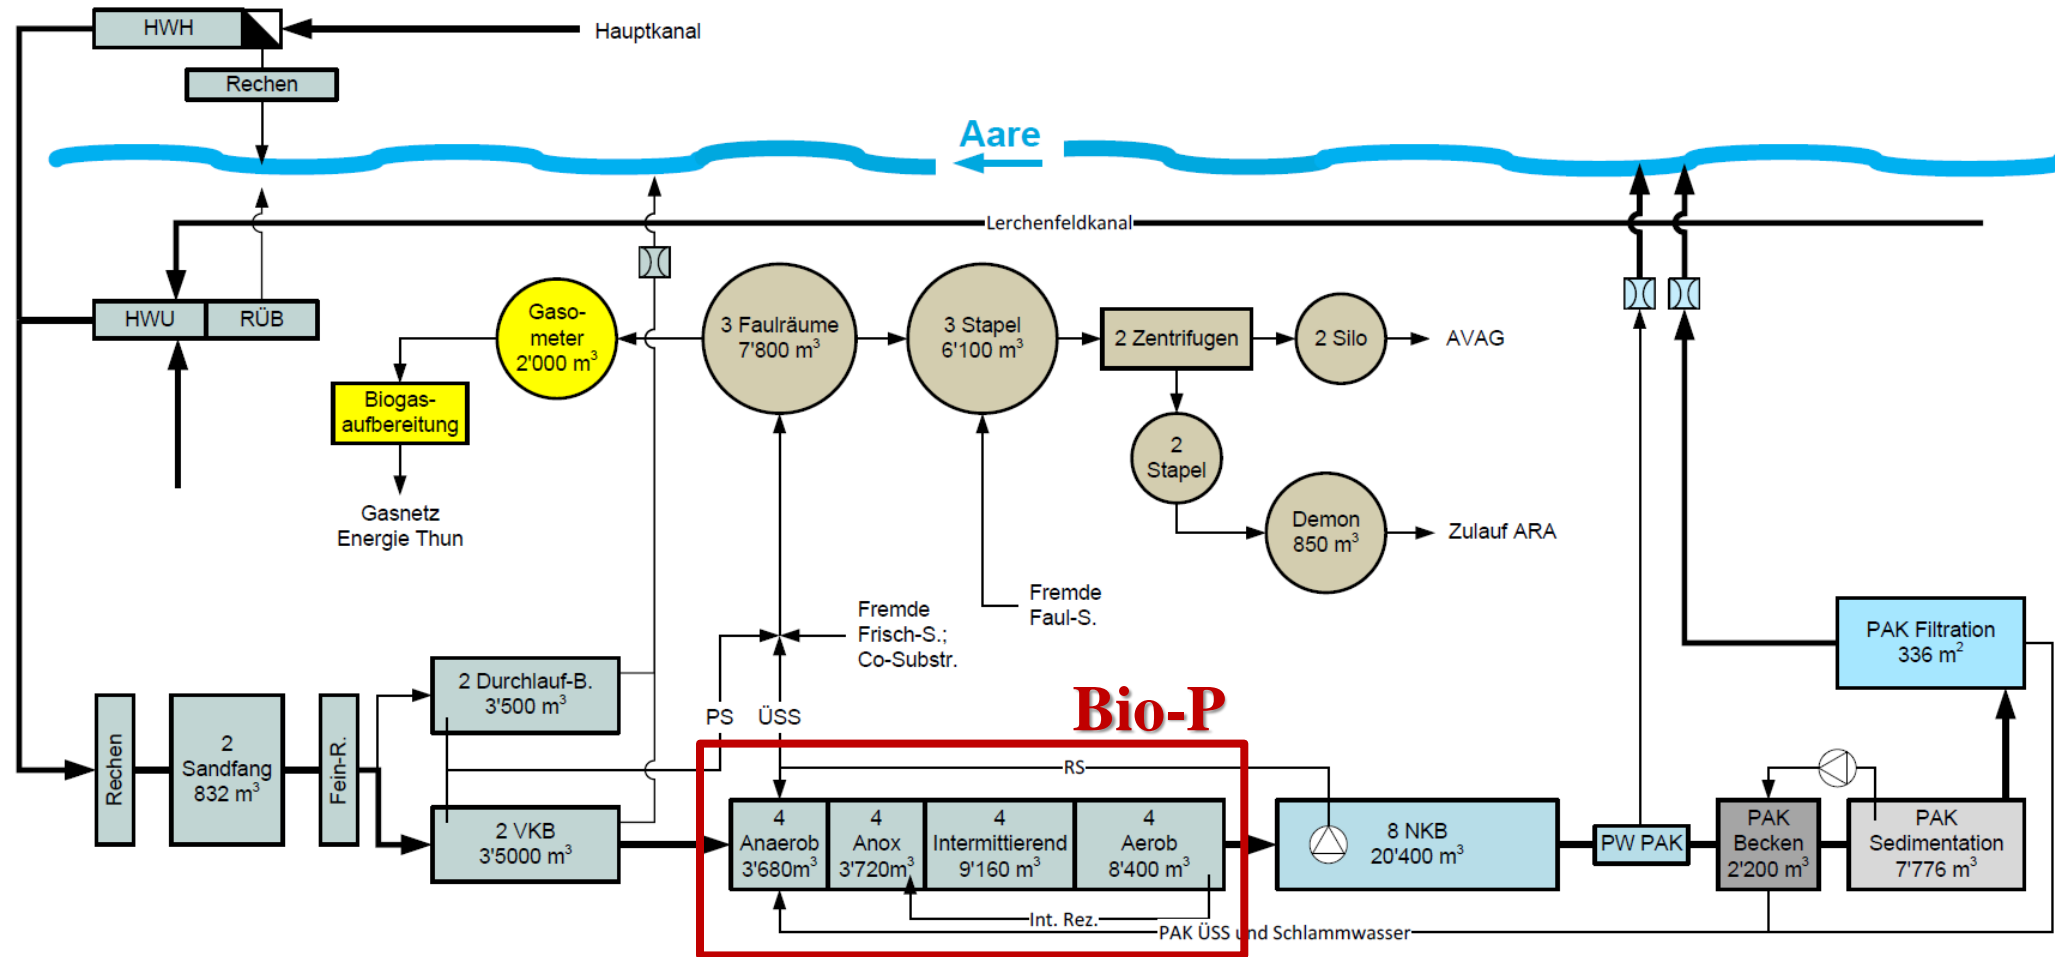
HWH
Hauptkanal
Rechen
Aare
Lerchenfeldkanal
HWU
RÜB
Gaso-
meter
2'000 m$^3$
3 Faulräume
7'800 m$^3$
3 Stapel
6'100 m$^3$
2 Zentrifugen
2 Silo
AVAG
Biogas-
aufbereitung
Gasnetz
Energie Thun
2
Stapel
Demon
850 m$^3$
Zulauf ARA
Fremde
Faul-S.
Fremde
Frisch-S.;
Co-Substr.
PAK Filtration
336 m$^2$
2 Durchlauf-B.
3'500 m$^3$
PS
ÜSS
Bio-P
Rechen
2
Sandfang
832 m$^3$
Fein-R.
2 VKB
3'5000 m$^3$
RS
4
Anaerob
3'680m$^3$
4
Anox
3'720m$^3$
4
Intermittierend
9'160 m$^3$
4
Aerob
8'400 m$^3$
8 NKB
20'400 m$^3$
PW PAK
PAK
Becken
2'200 m$^3$
PAK
Sedimentation
7'776 m$^3$
Int. Rez.
PAK ÜSS und Schlammwasser